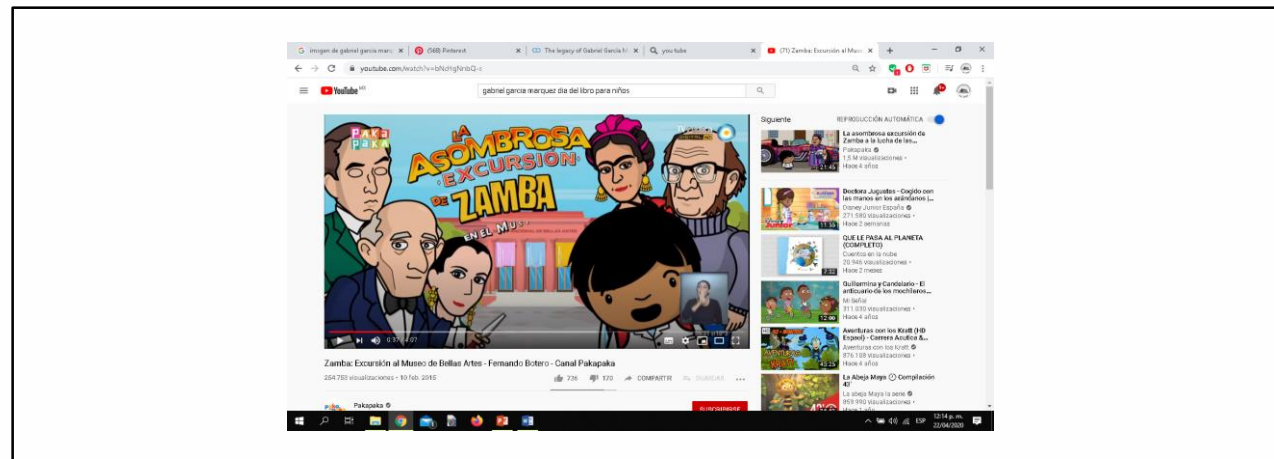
G imagen de gabriel garcia marq × (568) Pinterest × The legacy of Gabriel García M × you tube × (71) Zamba: Excursión al Mus × +

youtube.com/watch?v=bNcHgNnbQ-c

YouTube

gabriel garcia marquez dia del libro para niños

PAKA PAKA

LA ASOMBROSA EXCURSIÓN DE ZAMBA EN EL MUSEO

0:03 / 4:07

Zamba: Excursión al Museo de Bellas Artes - Fernando Botero - Canal Pakapaka

264.753 visualizaciones • 10 feb. 2016

736 120 COMPARTIR GUARDAR ...

Pakapaka

SUSCRIBIRSE

Siguiente

REPRODUCCIÓN AUTOMÁTICA

La asombrosa excursión de Zamba a la lucha de las...
Pakapaka
1,5 M visualizaciones •
Hace 4 años
21:45

Doctora Juguetes - Cogido con las manos en los arándanos |...
Disney Junior España
271.580 visualizaciones •
Hace 2 semanas
11:35

QUE LE PASA AL PLANETA (COMPLETO)
Cuentos en la nube
20.946 visualizaciones •
Hace 2 meses
7:32

Guillermina y Candelario - El anticuario de los mechilaros...
Mi Señal
311.030 visualizaciones •
Hace 4 años
12:00

Aventuras con los Kratt (HD Espaol) - Carrera Acuática &...
Aventuras con los Kratt
876.108 visualizaciones •
Hace 4 años
43:25

La Abeja Maya Compilación 47
La abeja Maya la serie
859.990 visualizaciones •
Hace 1 año

ESP 12:14 p. m. 22/04/2020